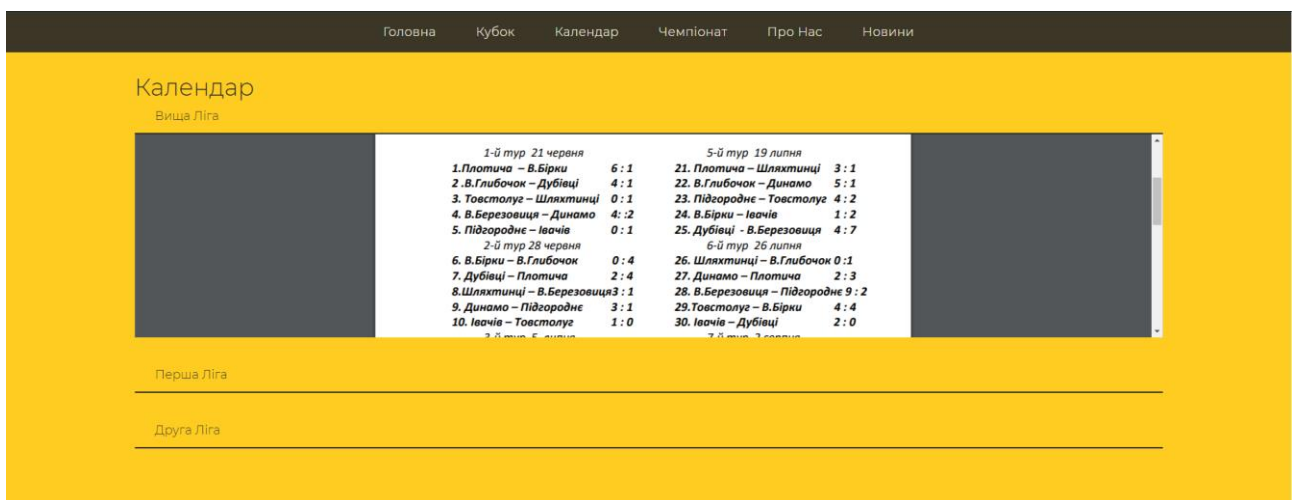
Головна Кубок Календар Чемпіонат Про Нас Новини

Календар

Вища Ліга

1-й тур 21 червня
1.Плотича – В.Бірки 6 : 1
2 .В.Глибочок – Дубівці 4 : 1
3. Товстолуг – Шляхтинці 0 : 1
4. В.Березовиця – Динамо 4: :2
5. Підгороднє – Івачів 0 : 1
2-й тур 28 червня
6. В.Бірки – В.Глибочок 0 : 4
7. Дубівці – Плотича 2 : 4
8.Шляхтинці – В.Березовиця3 : 1
9. Динамо – Підгороднє 3 : 1
10. Івачів – Товстолуг 1 : 0
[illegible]

5-й тур 19 липня
21. Плотича – Шляхтинці 3 : 1
22. В.Глибочок – Динамо 5 : 1
23. Підгороднє – Товстолуг 4 : 2
24. В.Бірки – Івачів 1 : 2
25. Дубівці - В.Березовиця 4 : 7
6-й тур 26 липня
26. Шляхтинці – В.Глибочок 0 :1
27. Динамо – Плотича 2 : 3
28. В.Березовиця – Підгороднє 9 : 2
29.Товстолуг – В.Бірки 4 : 4
30. Івачів – Дубівці 2 : 0
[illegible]

Перша Ліга

Друга Ліга